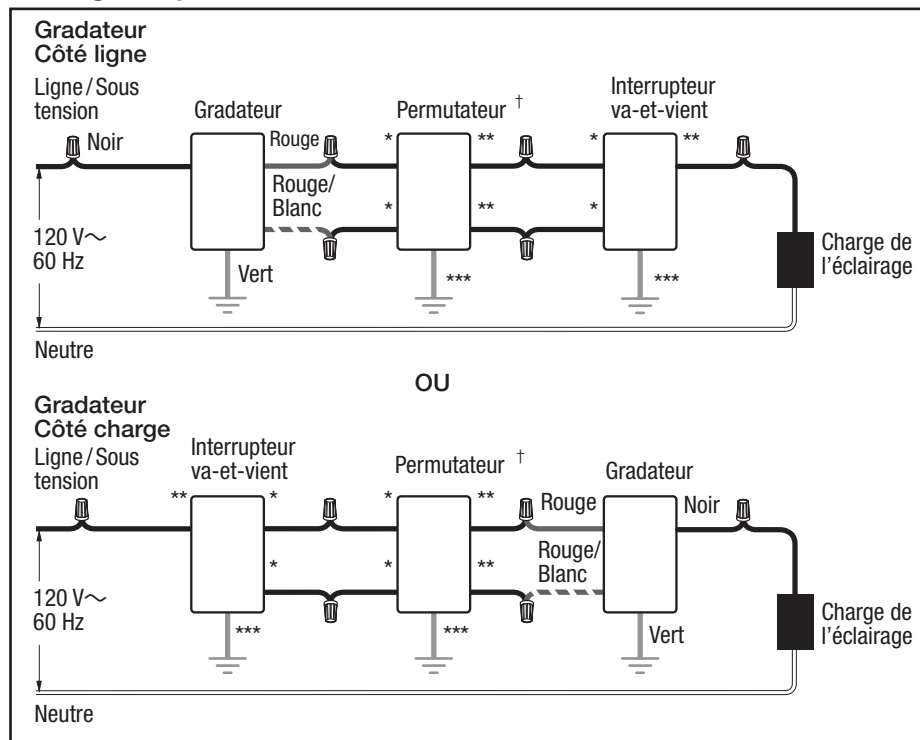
Gradateur
Côté ligne

Ligne / Sous tension

Noir

Gradateur

Rouge

Rouge/ Blanc

Vert

Permutateur †

*

**

*

**

***

Interrupteur va-et-vient

*

**

*

***

120 V$\sim$
60 Hz

Charge de l'éclairage

Neutre

OU

Gradateur
Côté charge

Ligne / Sous tension

Interrupteur va-et-vient

**

*

*

***

Permutateur †

*

**

*

**

***

Gradateur

Rouge

Noir

Rouge/ Blanc

Vert

120 V$\sim$
60 Hz

Charge de l'éclairage

Neutre